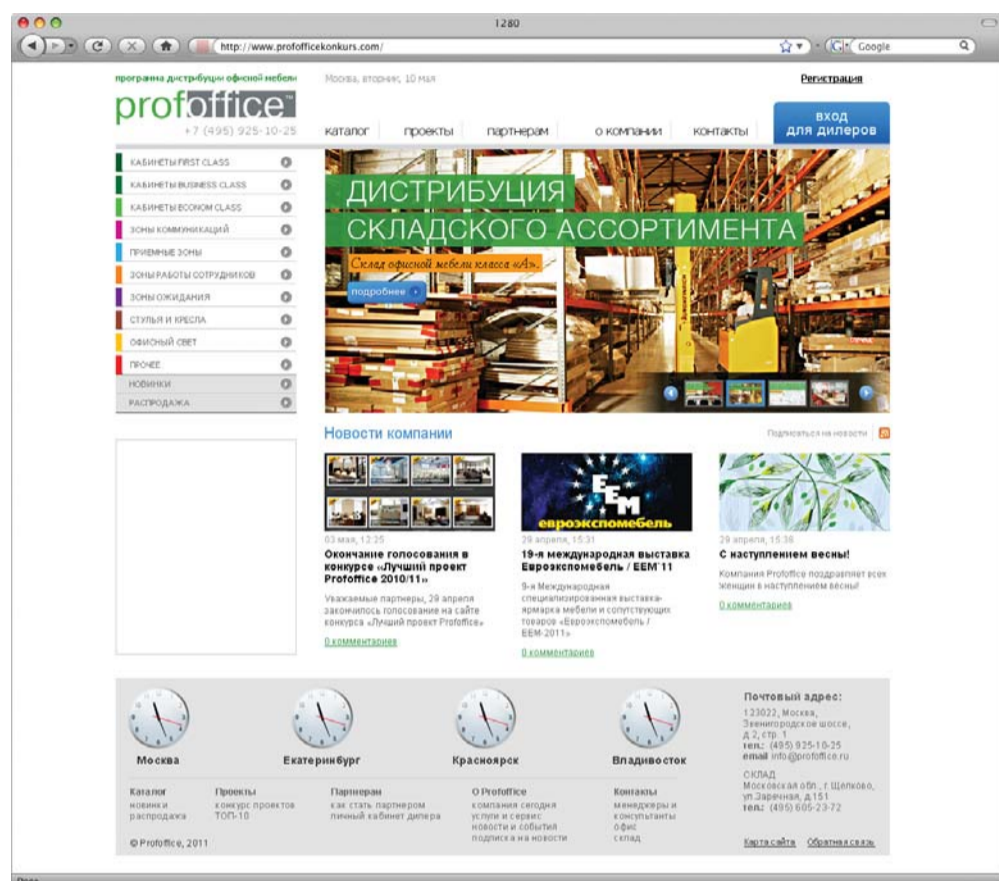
1280

http://www.profofficekonkurs.com/

Google

программа дистрибуции офисной мебели

profoffice™

+7 (495) 925-10-25

Москва, вторник, 10 мая

Регистрация

каталог проекты партнерам о компании контакты

вход для дилеров

КАБИНЕТЫ FIRST CLASS
КАБИНЕТЫ BUSINESS CLASS
КАБИНЕТЫ ECONOM CLASS
ЗОНЫ КОММУНИКАЦИЙ
ПРИЕМНЫЕ ЗОНЫ
ЗОНЫ РАБОТЫ СОТРУДНИКОВ
ЗОНЫ ОЖИДАНИЯ
СТУЛЬЯ И КРЕСЛА
ОФИСНЫЙ СВЕТ
ПРОЧЕЕ
НОВИНКИ
РАСПРОДАЖА

ДИСТРИБУЦИЯ СКЛАДСКОГО АССОРТИМЕНТА

Склад офисной мебели класса «А».

подробнее

Новости компании

Подписаться на новости

03 мая, 12:25
Окончание голосования в конкурсе «Лучший проект Profoffice 2010/11»
Уважаемые партнеры, 29 апреля закончилось голосование на сайте конкурса «Лучший проект Profoffice»
0 комментариев

евроэкспомебель
29 апреля, 15:31
19-я международная выставка Евроэкспомебель / ЕЕМ'11
9-я Международная специализированная выставка-ярмарка мебели и сопутствующих товаров «Евроэкспомебель / ЕЕМ-2011»
0 комментариев

29 апреля, 15:36
С наступлением весны!
Компания Profoffice поздравляет всех женщин в наступлением весны!
0 комментариев

Москва Екатеринбург Красноярск Владивосток

Почтовый адрес:
123022, Москва, Звенигородское шоссе, д.2, стр. 1
тел.: (495) 925-10-25
email info@profoffice.ru
СКЛАД
Московская обл., г. Щелково, ул.Заречная, д.151
тел.: (495) 605-23-72

Каталог
новинки
распродажа

Проекты
конкурс проектов
ТОП-10

Партнерам
как стать партнером
личный кабинет дилера

О Profoffice
компания сегодня
услуги и сервис
новости и событий
подписка на новости

Контакты
менеджеры и консультанты
офис
склад

© Profoffice, 2011

Карта сайта Обратная связь